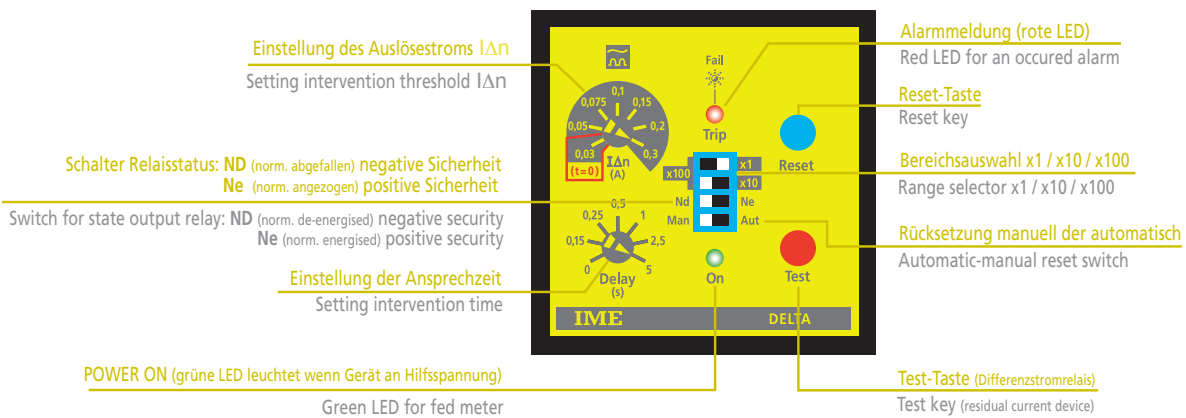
Einstellung des Auslösestroms I$\Delta$n

Setting intervention threshold I$\Delta$n

Schalter Relaisstatus: ND (norm. abgefallen) negative Sicherheit
Ne (norm. angezogen) positive Sicherheit

Switch for state output relay: ND (norm. de-energised) negative security
Ne (norm. energised) positive security

Einstellung der Ansprechzeit

Setting intervention time

POWER ON (grüne LED leuchtet wenn Gerät an Hilfsspannung)

Green LED for fed meter

Alarmmeldung (rote LED)

Red LED for an occured alarm

Reset-Taste

Reset key

Bereichsauswahl x1 / x10 / x100

Range selector x1 / x10 / x100

Rücksetzung manuell der automatisch

Automatic-manual reset switch

Test-Taste (Differenzstromrelais)

Test key (residual current device)

Fail

Trip

Reset

0,1
0,075
0,15
0,05
0,2
0,03
0,3
I$\Delta$n
(A)
(t=0)

x1
x100
x10
Nd
Ne
Man
Aut

0,5
0,25
1
0,15
2,5
0
5
Delay
(s)

On

Test

IME

DELTA